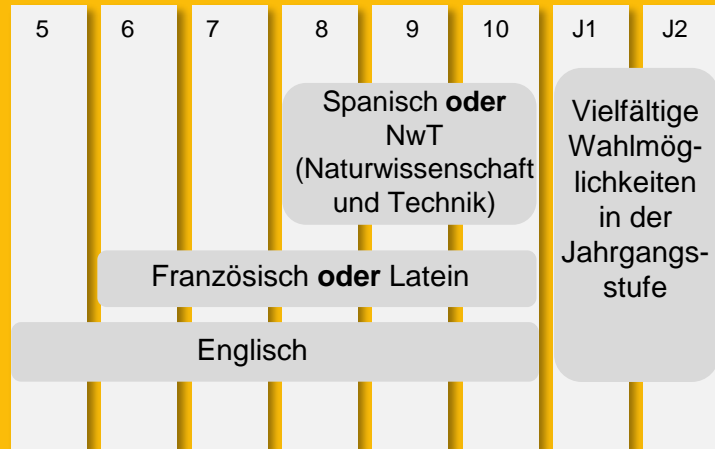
| 5 | 6 | 7 | 8 | 9 | 10 | J1 | J2 |
|---|---|---|---|---|---|---|---|

Spanisch **oder** NwT (Naturwissenschaft und Technik)

Vielfältige Wahlmöglichkeiten in der Jahrgangsstufe

Französisch **oder** Latein

Englisch